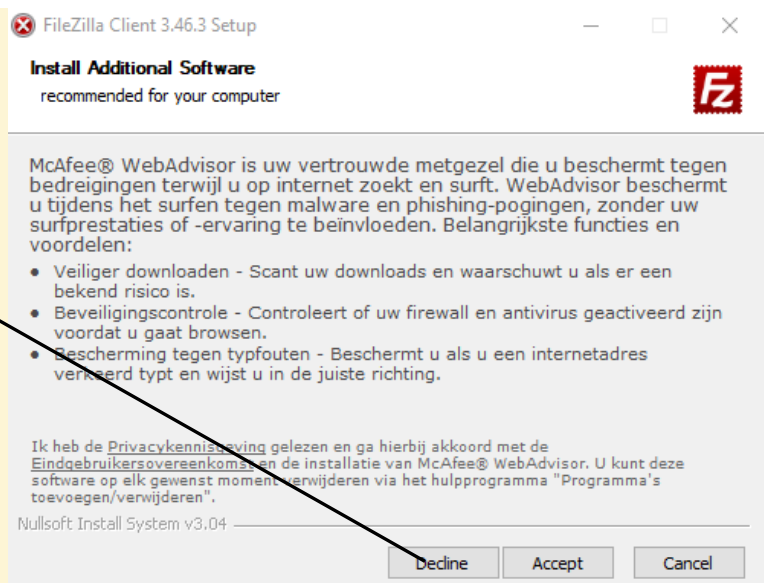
FileZilla Client 3.46.3 Setup

Install Additional Software
recommended for your computer

McAfee® WebAdvisor is uw vertrouwde metgezel die u beschermt tegen bedreigingen terwijl u op internet zoekt en surft. WebAdvisor beschermt u tijdens het surfen tegen malware en phishing-pogingen, zonder uw surfprestaties of -ervaring te beïnvloeden. Belangrijkste functies en voordelen:

- Veiliger downloaden - Scant uw downloads en waarschuwt u als er een bekend risico is.
- Beveiligingscontrole - Controleert of uw firewall en antivirus geactiveerd zijn voordat u gaat browsen.
- Bescherming tegen typfouten - Beschermt u als u een internetadres verkeerd typt en wijst u in de juiste richting.

Ik heb de Privacykennisgeving gelezen en ga hierbij akkoord met de Eindgebruikersovereenkomst en de installatie van McAfee® WebAdvisor. U kunt deze software op elk gewenst moment verwijderen via het hulpprogramma "Programma's toevoegen/verwijderen".

Nullsoft Install System v3.04

Decline Accept Cancel